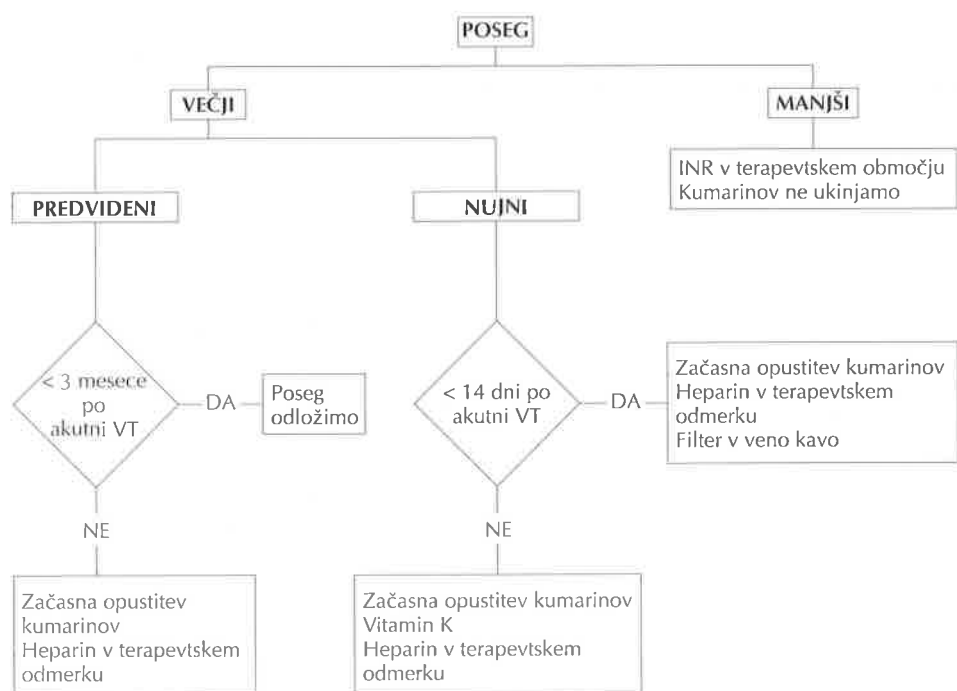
POSEG

VEČJI

MANJŠI

INR v terapevtskem območju
Kumarinov ne ukinjamo

PREDVIDENI

NUJNI

< 3 mesece po akutni VT

DA

Poseg odložimo

NE

Začasna opustitev kumarinov
Heparin v terapevtskem odmerku

< 14 dni po akutni VT

DA

Začasna opustitev kumarinov
Heparin v terapevtskem odmerku
Filter v veno kavo

NE

Začasna opustitev kumarinov
Vitamin K
Heparin v terapevtskem odmerku